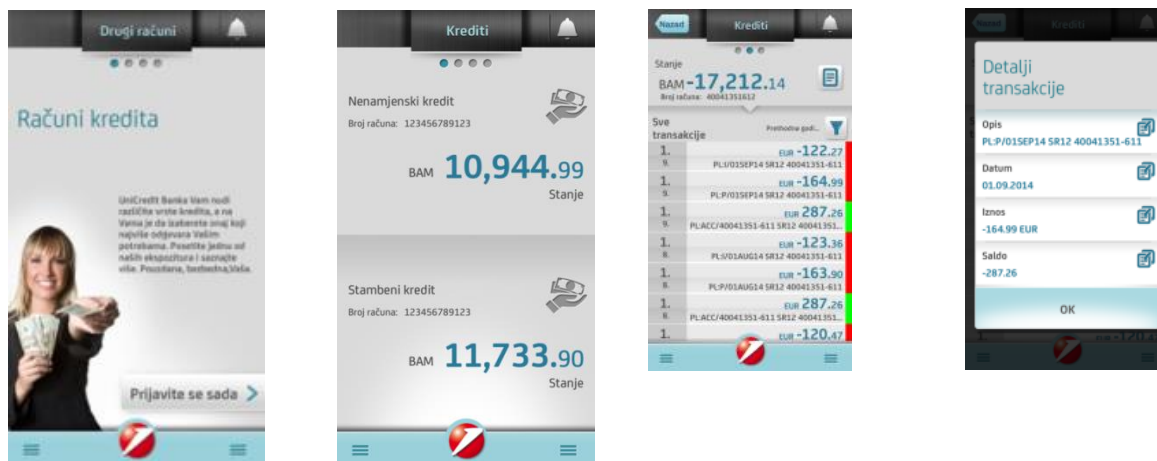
Drugi računi

Računi kredita

UniCredit Banka Vam nudi različite vrste kredita, a na Vama je da izaberete onaj koji najviše odgovara Vašim potrebama. Posetite jednu od naših ekspozitura i saznajte više. Pozdarna, bezbedna,Vaša.

Prijavite se sada

Krediti

Nenamjenski kredit

Broj računa: 123456789123

BAM 10,944.99

Stanje

Stambeni kredit

Broj računa: 123456789123

BAM 11,733.90

Stanje

Nazad

Krediti

Stanje

BAM -17,212.14

Broj računa: 40041351612

Sve transakcije

Prethodna god...

1. 9. EUR -122.27 PL:I/01SEP14 SR12 40041351-611

1. 9. EUR -164.99 PL:P/01SEP14 SR12 40041351-611

1. 9. EUR 287.26 PL:ACC/40041351-611 SR12 40041351...

1. 8. EUR -123.36 PL:I/01AUG14 SR12 40041351-611

1. 8. EUR -163.90 PL:P/01AUG14 SR12 40041351-611

1. 8. EUR 287.26 PL:ACC/40041351-611 SR12 40041351...

1. EUR -120.47

Nazad

Krediti

Detalji transakcije

Opis

PL:P/01SEP14 SR12 40041351-611

Datum

01.09.2014

Iznos

-164.99 EUR

Saldo

-287.26

OK